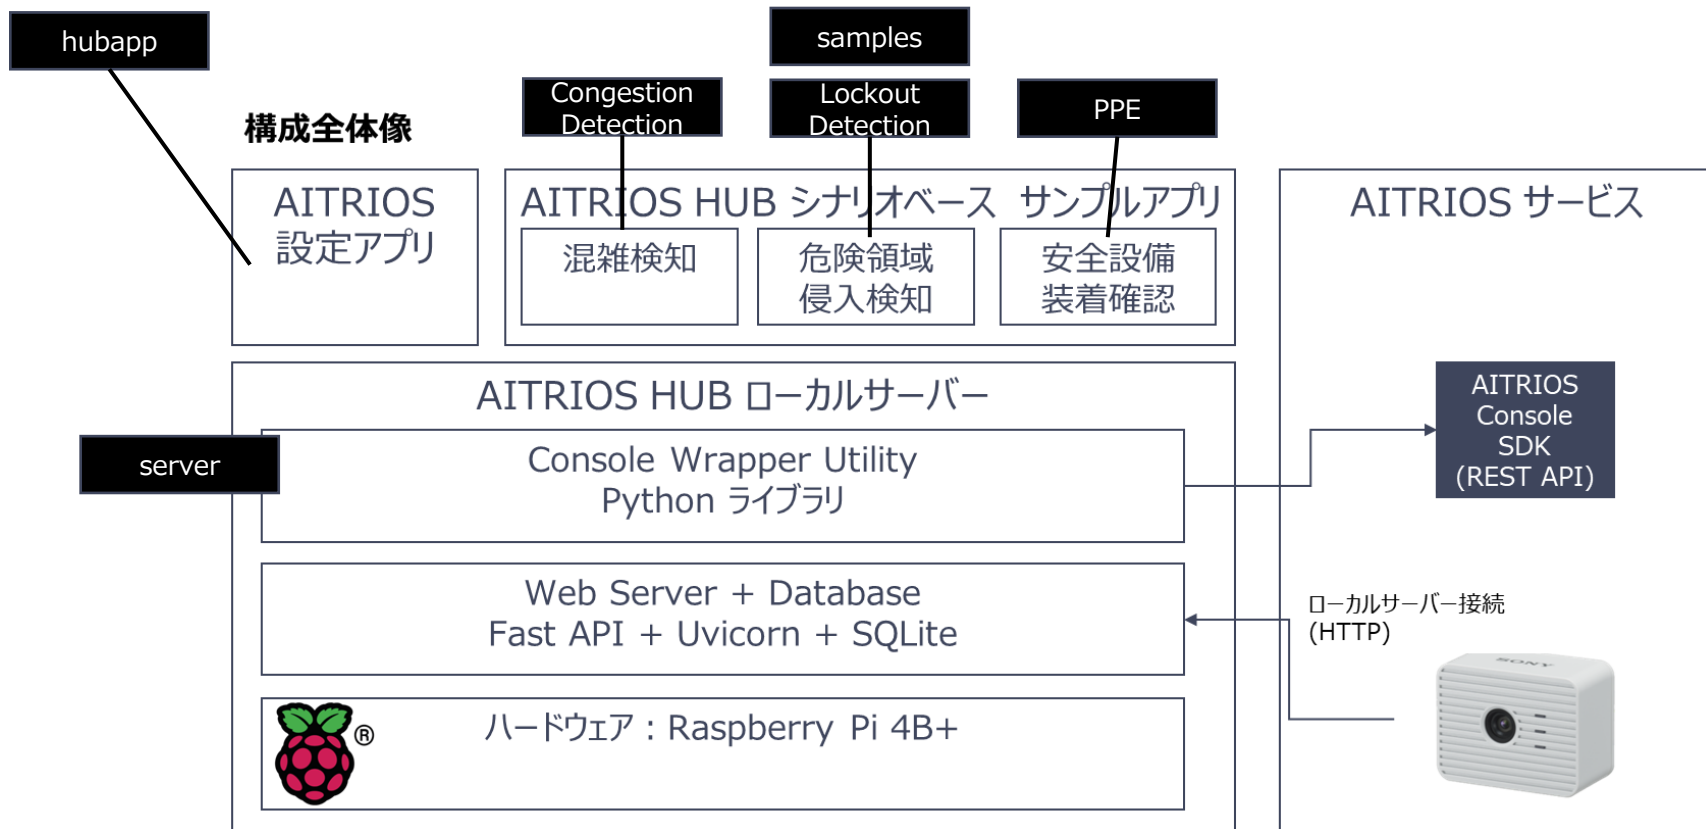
hubapp

samples

Congestion Detection

Lockout Detection

PPE

構成全体像

AITRIOS 設定アプリ

AITRIOS HUB シナリオベース サンプルアプリ

混雑検知

危険領域 侵入検知

安全設備 装着確認

AITRIOS サービス

AITRIOS HUB ローカルサーバー

server

Console Wrapper Utility
Python ライブラリ

AITRIOS Console SDK (REST API)

Web Server + Database
Fast API + Uvicorn + SQLite

ローカルサーバー接続 (HTTP)

®

ハードウェア：Raspberry Pi 4B+

SONY